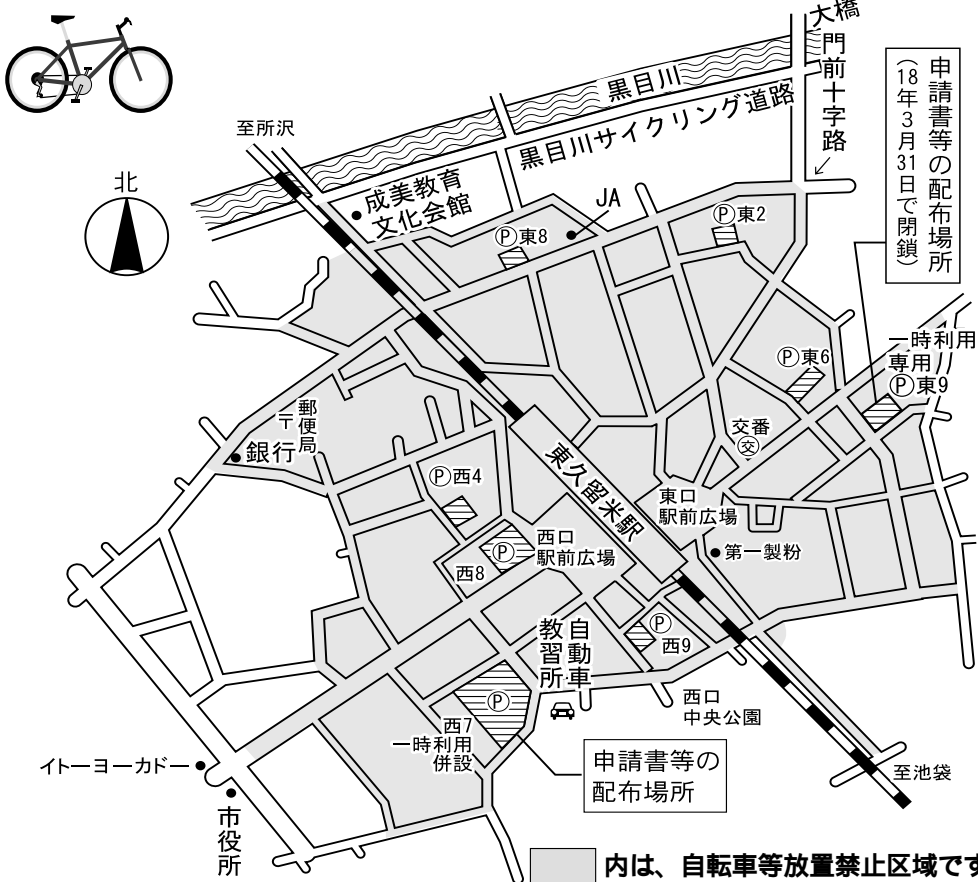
大橋
門前十字路
黒目川
黒目川サイクリング道路
申請書等の配布場所（18年3月31日で閉鎖）
至所沢
北
成美教育文化会館
JA
Ⓟ東8
Ⓟ東2
Ⓟ東6
一時利用専用
Ⓟ東9
〒郵便局
銀行
交番
㊋
東久留米駅
Ⓟ西4
東口駅前広場
Ⓟ
西口駅前広場
西8
第一製粉
自動車教習所
Ⓟ
西9
Ⓟ
西口中央公園
西7
一時利用併設
申請書等の配布場所
イトーヨーカドー
市役所
至池袋
内は、自転車等放置禁止区域です